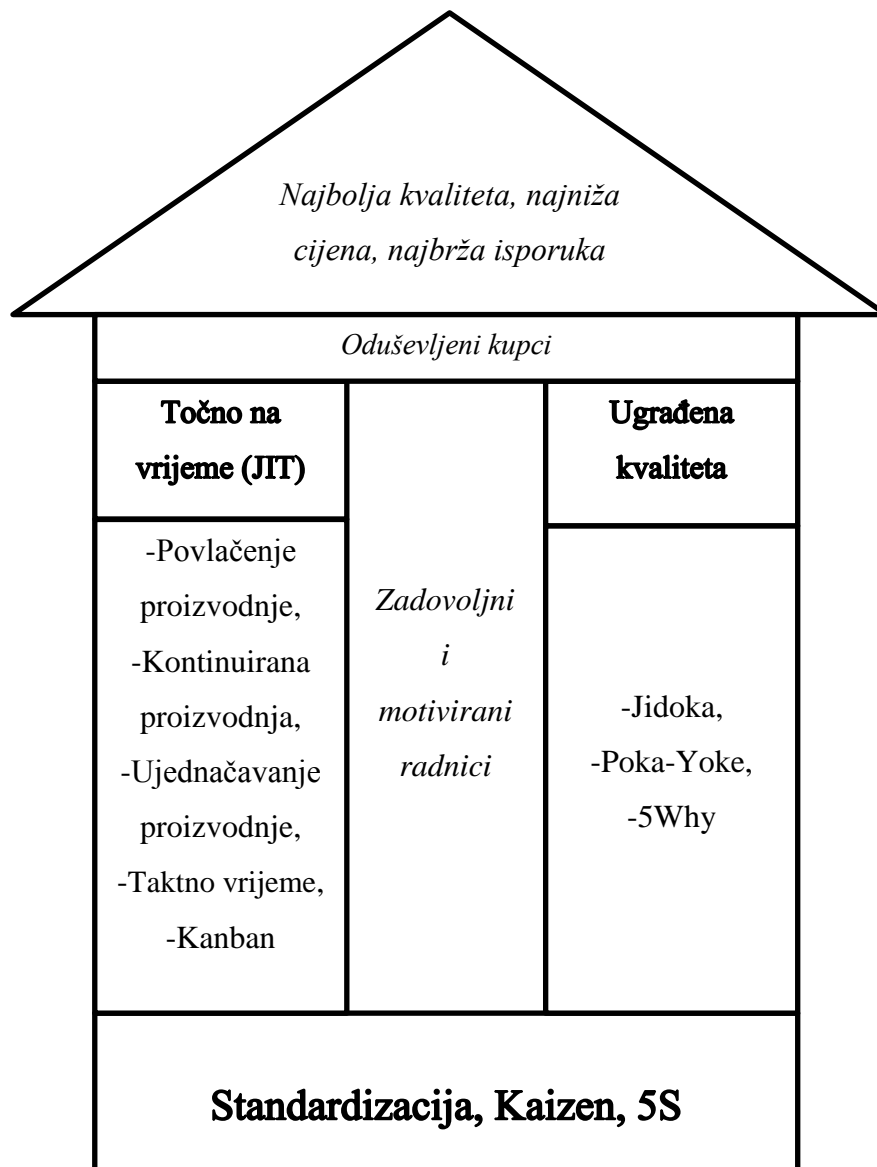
Najbolja kvaliteta, najniža cijena, najbrža isporuka

Oduševljeni kupci

Točno na vrijeme (JIT)

-Povlačenje proizvodnje,
-Kontinuirana proizvodnja,
-Ujednačavanje proizvodnje,
-Taktno vrijeme,
-Kanban

Zadovoljni i motivirani radnici

Ugrađena kvaliteta

-Jidoka,
-Poka-Yoke,
-5Why

Standardizacija, Kaizen, 5S